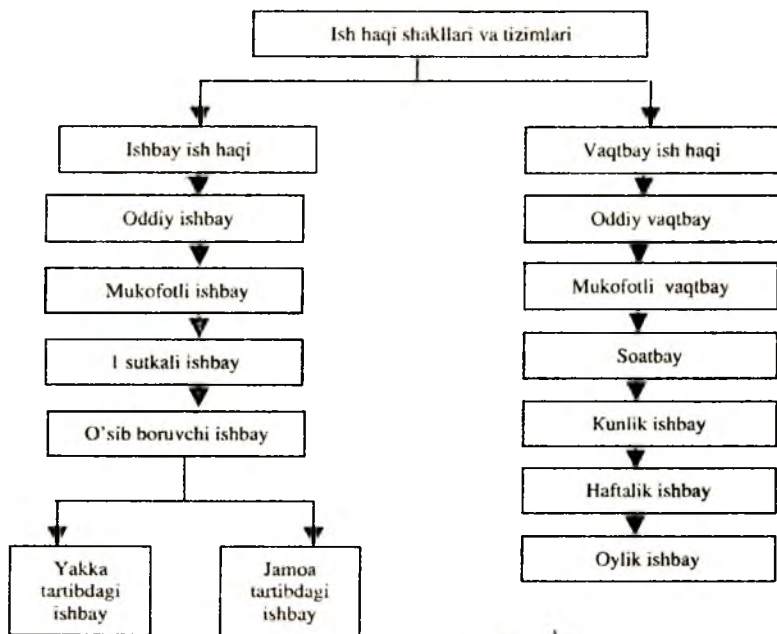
Ish haqi shakllari va tizimlari

Ishbay ish haqi

Oddiy ishbay

Mukofotli ishbay

1 sutkali ishbay

O'sib boruvchi ishbay

Yakka tartibdagi ishbay

Jamoa tartibdagi ishbay

Vaqtbay ish haqi

Oddiy vaqtbay

Mukofotli vaqtbay

Soatbay

Kunlik ishbay

Haftalik ishbay

Oylik ishbay